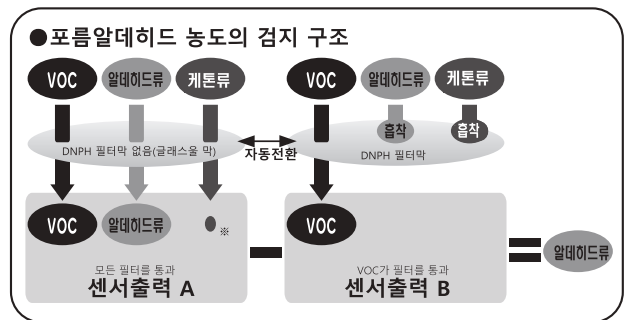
●포름알데히드 농도의 검지 구조

VOC
알데히드류
케톤류

DNPH 필터막 없음(글래스울 막)

자동전환

VOC
알데히드류
케톤류

흡착
흡착

DNPH 필터막

VOC
알데히드류
※

모든 필터를 통과
센서출력 A

VOC

VOC가 필터를 통과
센서출력 B

알데히드류